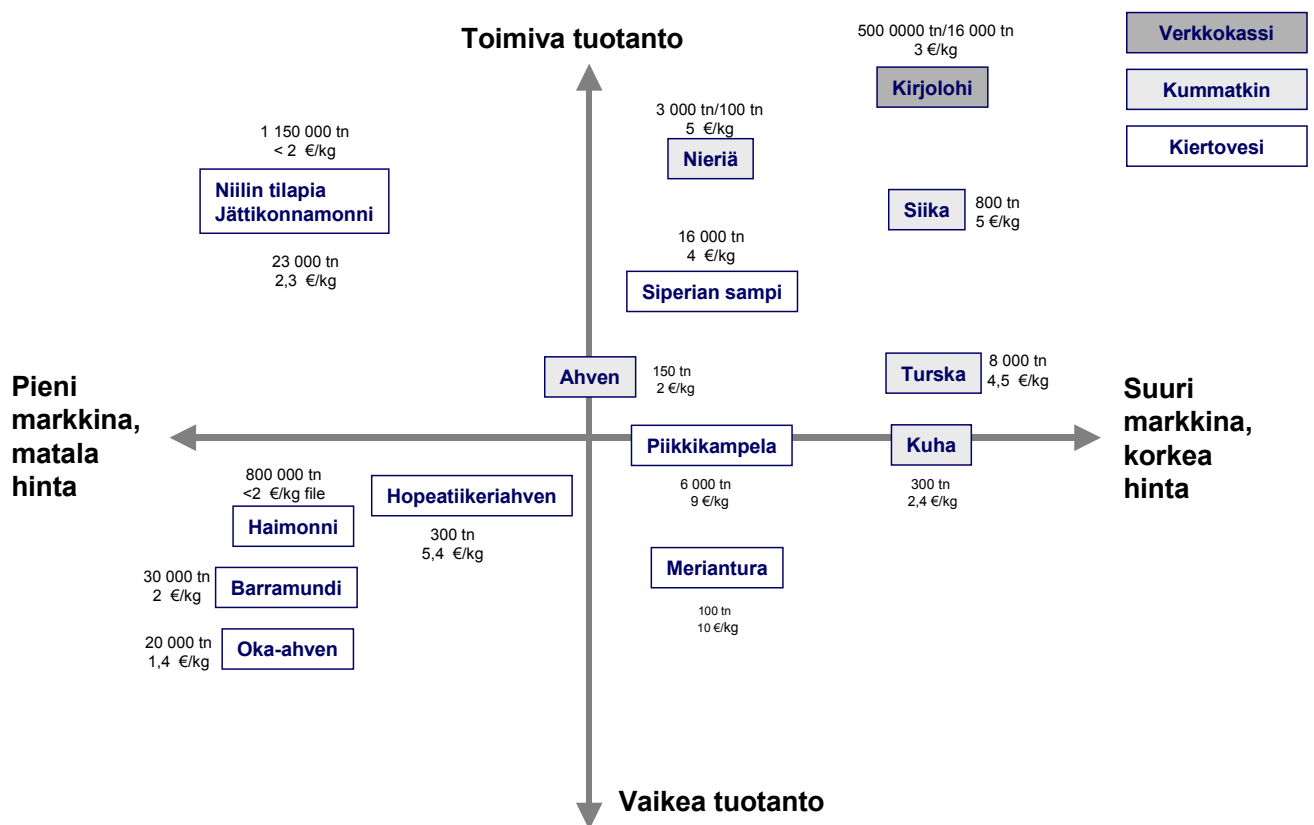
Toimiva tuotanto

500 0000 tn/16 000 tn
3 €/kg

Kirjolohi

Verkkokassi

Kummatkin

Kiertovesi

1 150 000 tn
< 2 €/kg

Niilin tilapia
Jättikonnamonni

23 000 tn
2,3 €/kg

3 000 tn/100 tn
5 €/kg

Nieriä

Siika

800 tn
5 €/kg

16 000 tn
4 €/kg

Siperian sampi

Pieni markkina, matala hinta

Ahven

150 tn
2 €/kg

Turska

8 000 tn
4,5 €/kg

Suuri markkina, korkea hinta

Piikkikampela

Kuha

800 000 tn
<2 €/kg file

Haimonni

Hopeatiikeriahven

300 tn
5,4 €/kg

6 000 tn
9 €/kg

300 tn
2,4 €/kg

30 000 tn
2 €/kg

Barramundi

Meriantura

100 tn
10 €/kg

20 000 tn
1,4 €/kg

Oka-ahven

Vaikea tuotanto